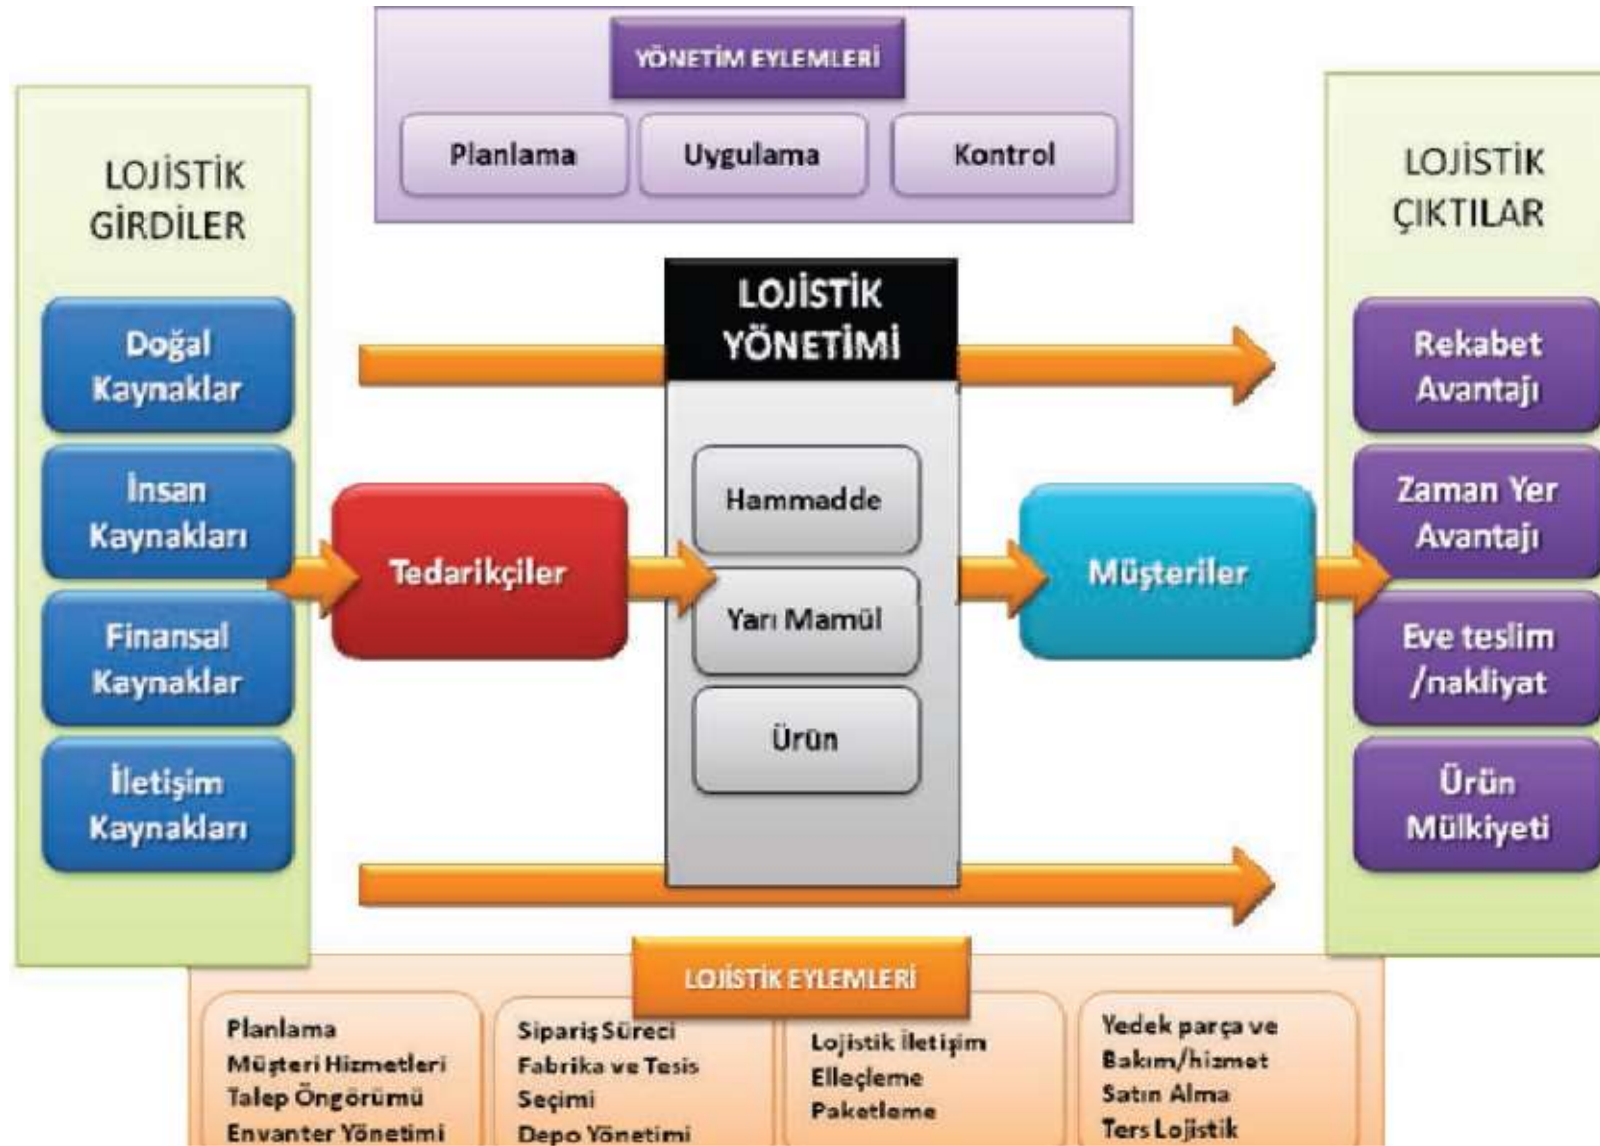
YÖNETİM EYLEMLERİ

Planlama

Uygulama

Kontrol

LOJİSTİK GİRDİLER

Doğal Kaynaklar

İnsan Kaynakları

Finansal Kaynaklar

İletişim Kaynakları

LOJİSTİK YÖNETİMİ

Tedarikçiler

Hammadde

Yarı Mamül

Ürün

Müşteriler

LOJİSTİK ÇIKTILAR

Rekabet Avantajı

Zaman Yer Avantajı

Eve teslim /nakliyat

Ürün Mülkiyeti

LOJİSTİK EYLEMLERİ

Planlama
Müşteri Hizmetleri
Talep Öngörümü
Envanter Yönetimi

Sipariş Süreci
Fabrika ve Tesis Seçimi
Depo Yönetimi

Lojistik İletişim
Elleçleme
Paketleme

Yedek parça ve Bakım/hizmet
Satın Alma
Ters Lojistik